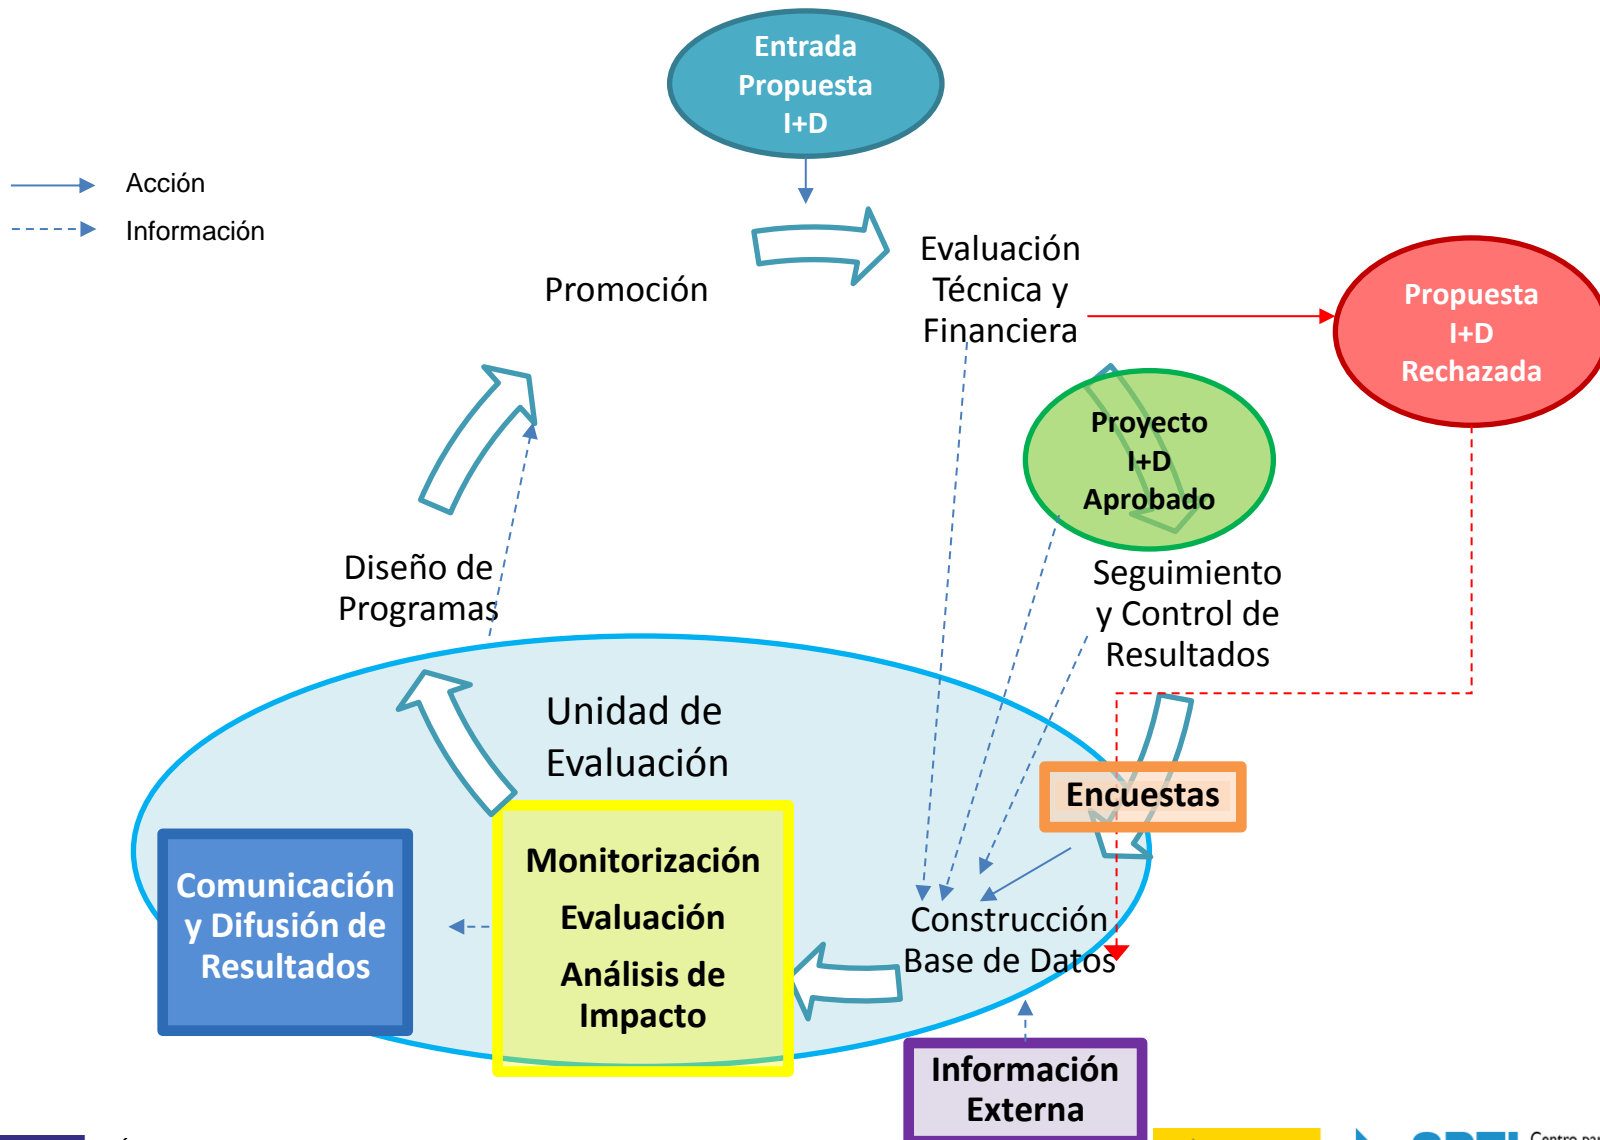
Entrada Propuesta I+D

Acción

Información

Promoción

Evaluación Técnica y Financiera

Propuesta I+D Rechazada

Proyecto I+D Aprobado

Diseño de Programas

Seguimiento y Control de Resultados

Unidad de Evaluación

Encuestas

Comunicación y Difusión de Resultados

Monitorización

Evaluación

Análisis de Impacto

Construcción Base de Datos

Información Externa

Centro par